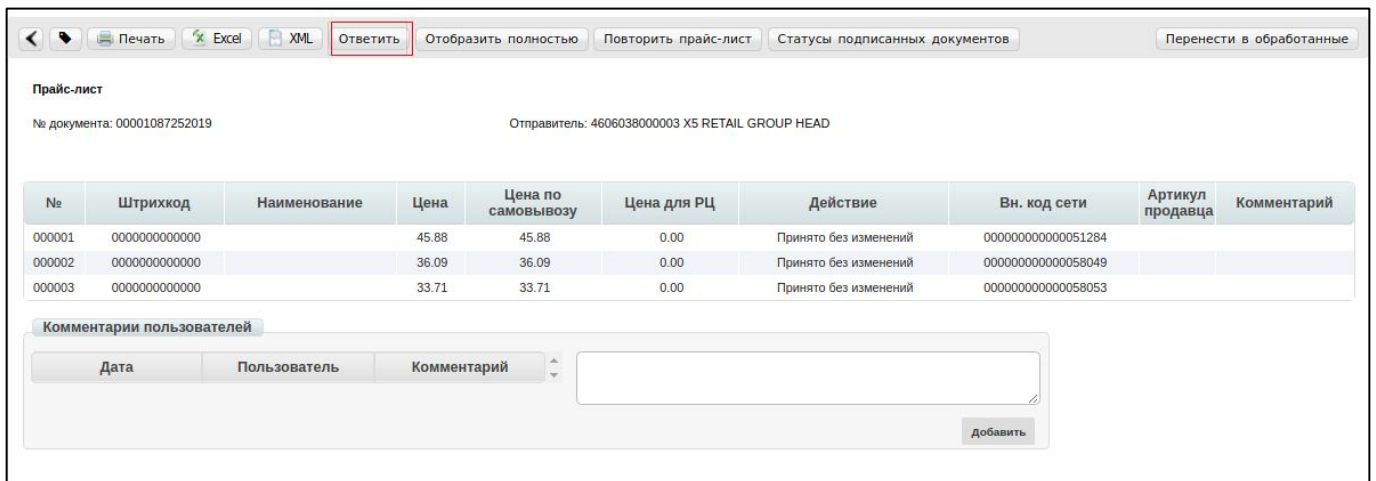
Печать Excel XML Ответить Отобразить полностью Повторить прайс-лист Статусы подписанных документов Перенести в обработанные

Прайс-лист

№ документа: 00001087252019

Отправитель: 4606038000003 X5 RETAIL GROUP HEAD

| № | Штрихкод | Наименование | Цена | Цена по самовывозу | Цена для РЦ | Действие | Вн. код сети | Артикул продавца | Комментарий |
|---|---|---|---|---|---|---|---|---|---|
| 000001 | 0000000000000 | | 45.88 | 45.88 | 0.00 | Принято без изменений | 000000000000051284 | | |
| 000002 | 0000000000000 | | 36.09 | 36.09 | 0.00 | Принято без изменений | 000000000000058049 | | |
| 000003 | 0000000000000 | | 33.71 | 33.71 | 0.00 | Принято без изменений | 000000000000058053 | | |

Комментарии пользователей

| Дата | Пользователь | Комментарий |
|---|---|---|

Добавить